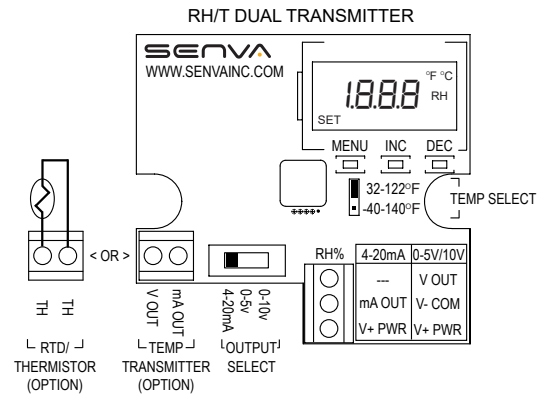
RH/T DUAL TRANSMITTER

SENVA
WWW.SENVAINC.COM

1.8.8.8 °F °C RH
SET

MENU INC DEC

32-122°F
-40-140°F

TEMP SELECT

TH TH
RTD/ THERMISTOR (OPTION)

< OR >

V OUT mA OUT
TEMP TRANSMITTER (OPTION)

4-20mA 0-5v 0-10v
OUTPUT SELECT

RH%

| 4-20mA | 0-5V/10V |
|---|---|
| --- | V OUT |
| mA OUT | V- COM |
| V+ PWR | V+ PWR |